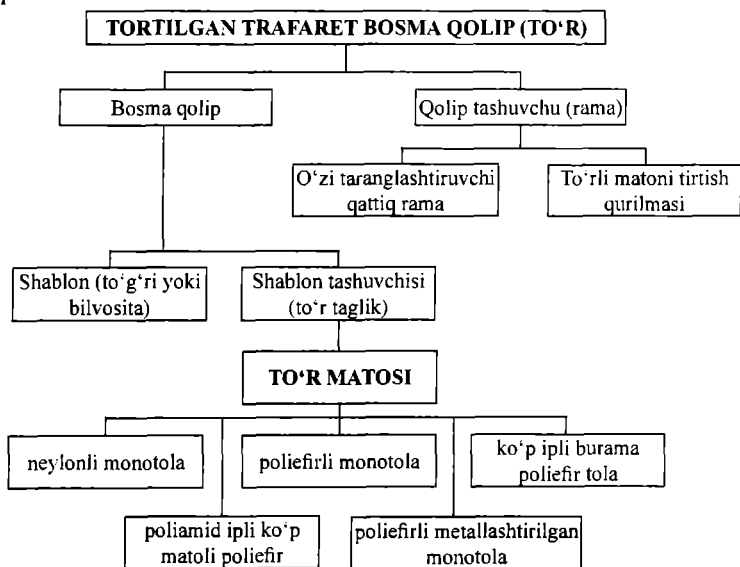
TORTILGAN TRAFARET BOSMA QOLIP (TO'R)

Bosma qolip

Qolip tashuvchu (rama)

O'zi taranglashtiruvchi qattiq rama

To'rli matoni tirtish qurilmasi

Shablon (to'g'ri yoki bilvosita)

Shablon tashuvchisi (to'r taglik)

TO'R MATOSI

neylonli monotola

poliefirli monotola

ko'p ipli burama poliefir tola

poliamid ipli ko'p matoli poliefir

poliefirli metallashtirilgan monotola